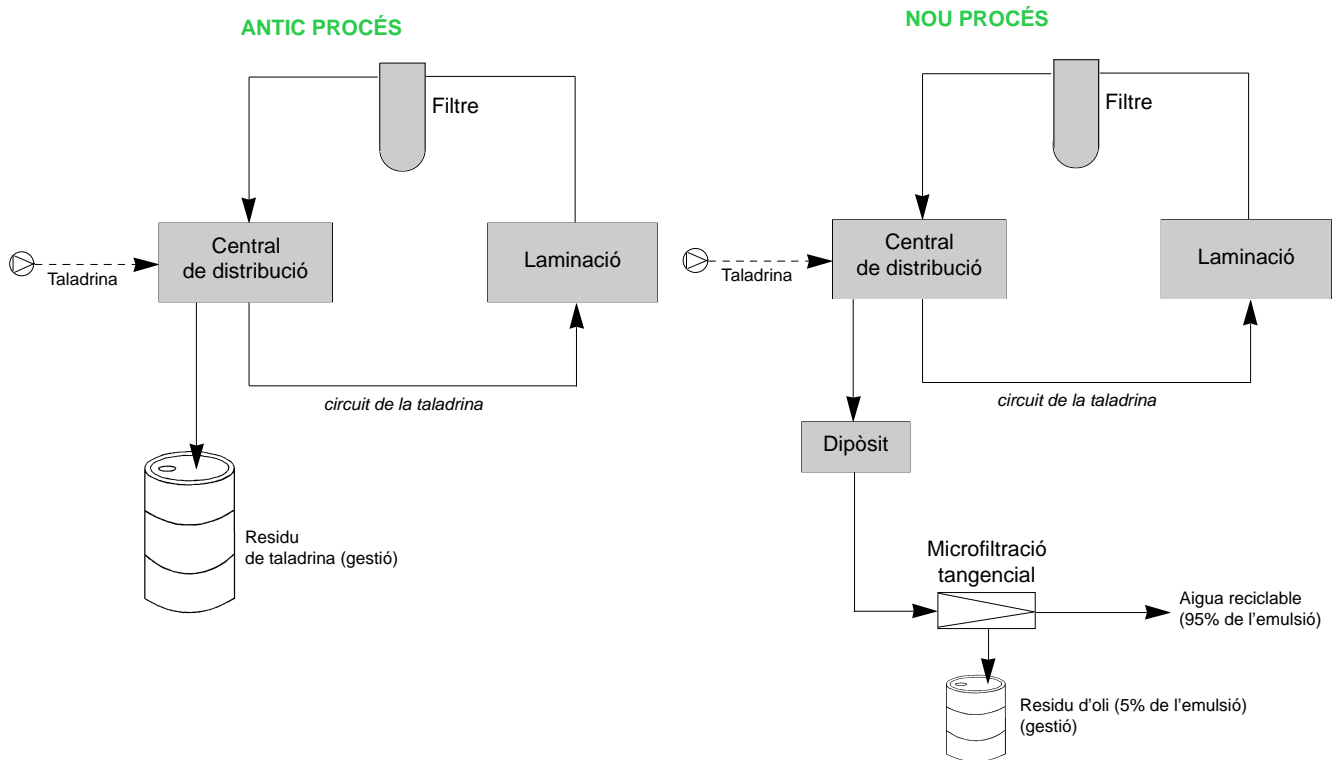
ANTIC PROCÉS

Filtre

Central de distribució

Taladrina

Laminació

circuit de la taladrina

Residu de taladrina (gestió)

NOU PROCÉS

Filtre

Central de distribució

Taladrina

Laminació

circuit de la taladrina

Dipòsit

Microfiltració tangencial

Aigua reciclable (95% de l'emulsió)

Residu d'oli (5% de l'emulsió) (gestió)